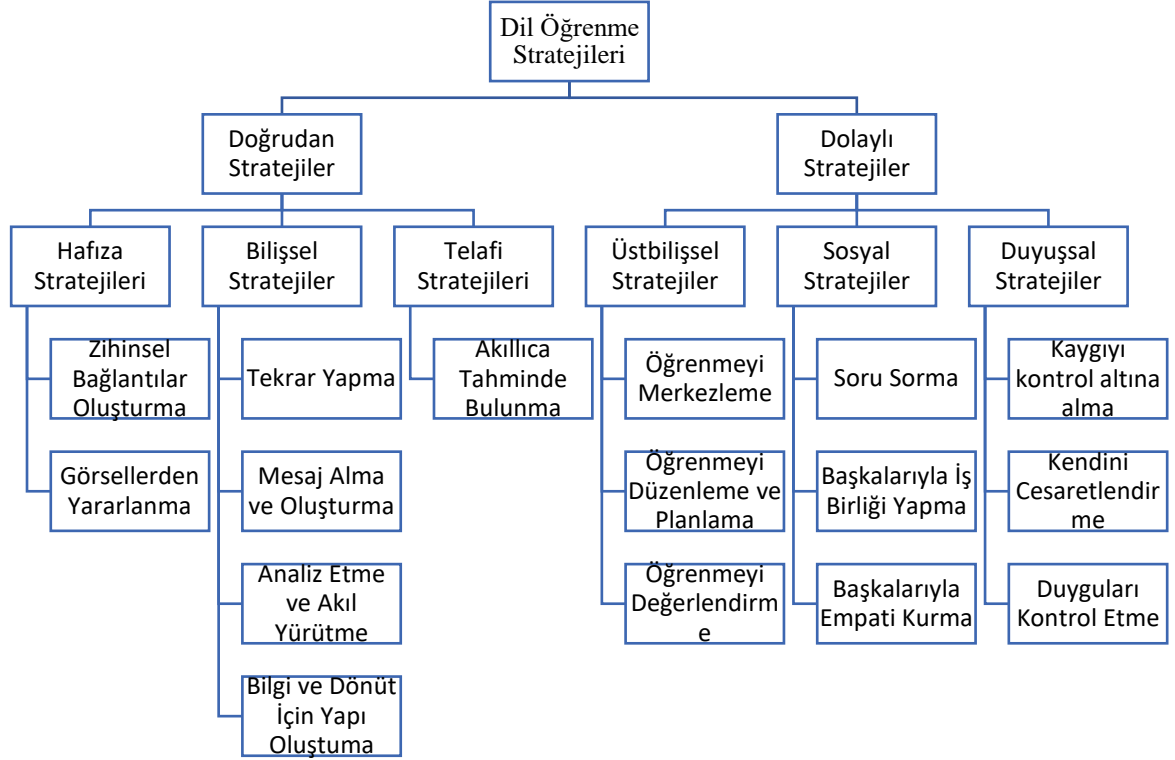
Dil Öğrenme Stratejileri

Doğrudan Stratejiler

Dolaylı Stratejiler

Hafıza Stratejileri

Zihinsel Bağlantılar Oluşturma

Görsellerden Yararlanma

Bilişsel Stratejiler

Tekrar Yapma

Mesaj Alma ve Oluşturma

Analiz Etme ve Akıl Yürütme

Bilgi ve Dönüt İçin Yapı Oluştuma

Telafi Stratejileri

Akıllıca Tahminde Bulunma

Üstbilişsel Stratejiler

Öğrenmeyi Merkezleme

Öğrenmeyi Düzenleme ve Planlama

Öğrenmeyi Değerlendirm e

Sosyal Stratejiler

Soru Sorma

Başkalarıyla İş Birliği Yapma

Başkalarıyla Empati Kurma

Duyuşsal Stratejiler

Kaygıyı kontrol altına alma

Kendini Cesaretlendir me

Duyguları Kontrol Etme